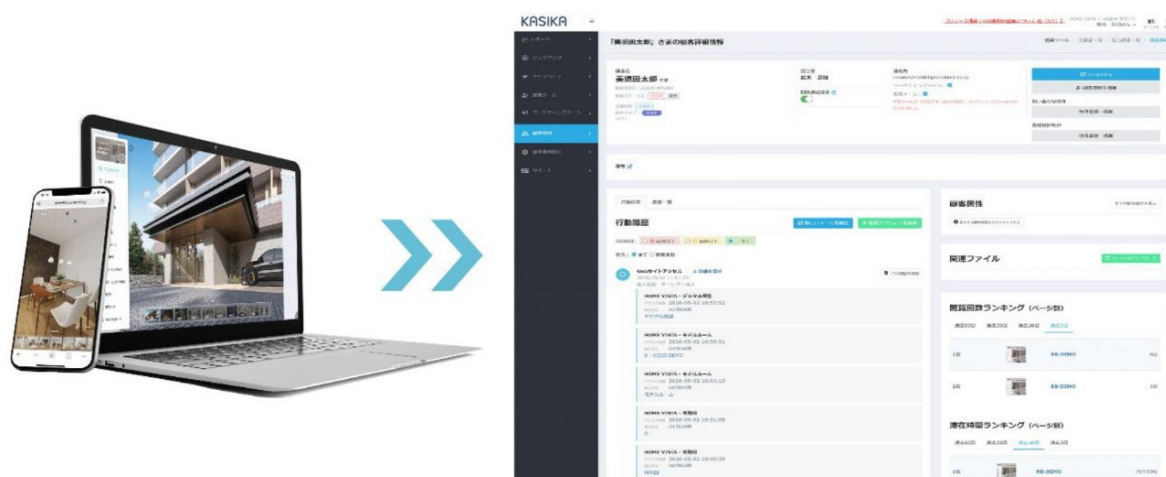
KASIKA

『賃須田太郎』さまの顧客詳細情報

賃須田太郎 さま

行動履歴

Webサイトアクセス

HOME VIVIA - デジタル展示
2020-05-02 10:57:52

HOME VIVIA - モデルルーム
2020-05-02 10:55:51

HOME VIVIA - モデルルーム
2020-05-02 10:51:12

HOME VIVIA - 室内

HOME VIVIA - 室内

顧客属性

関連ファイル

閲覧回数ランキング (ページ別)

RB-DEMO

RB-DEMO

滞在時間ランキング (ページ別)

RB-DEMO